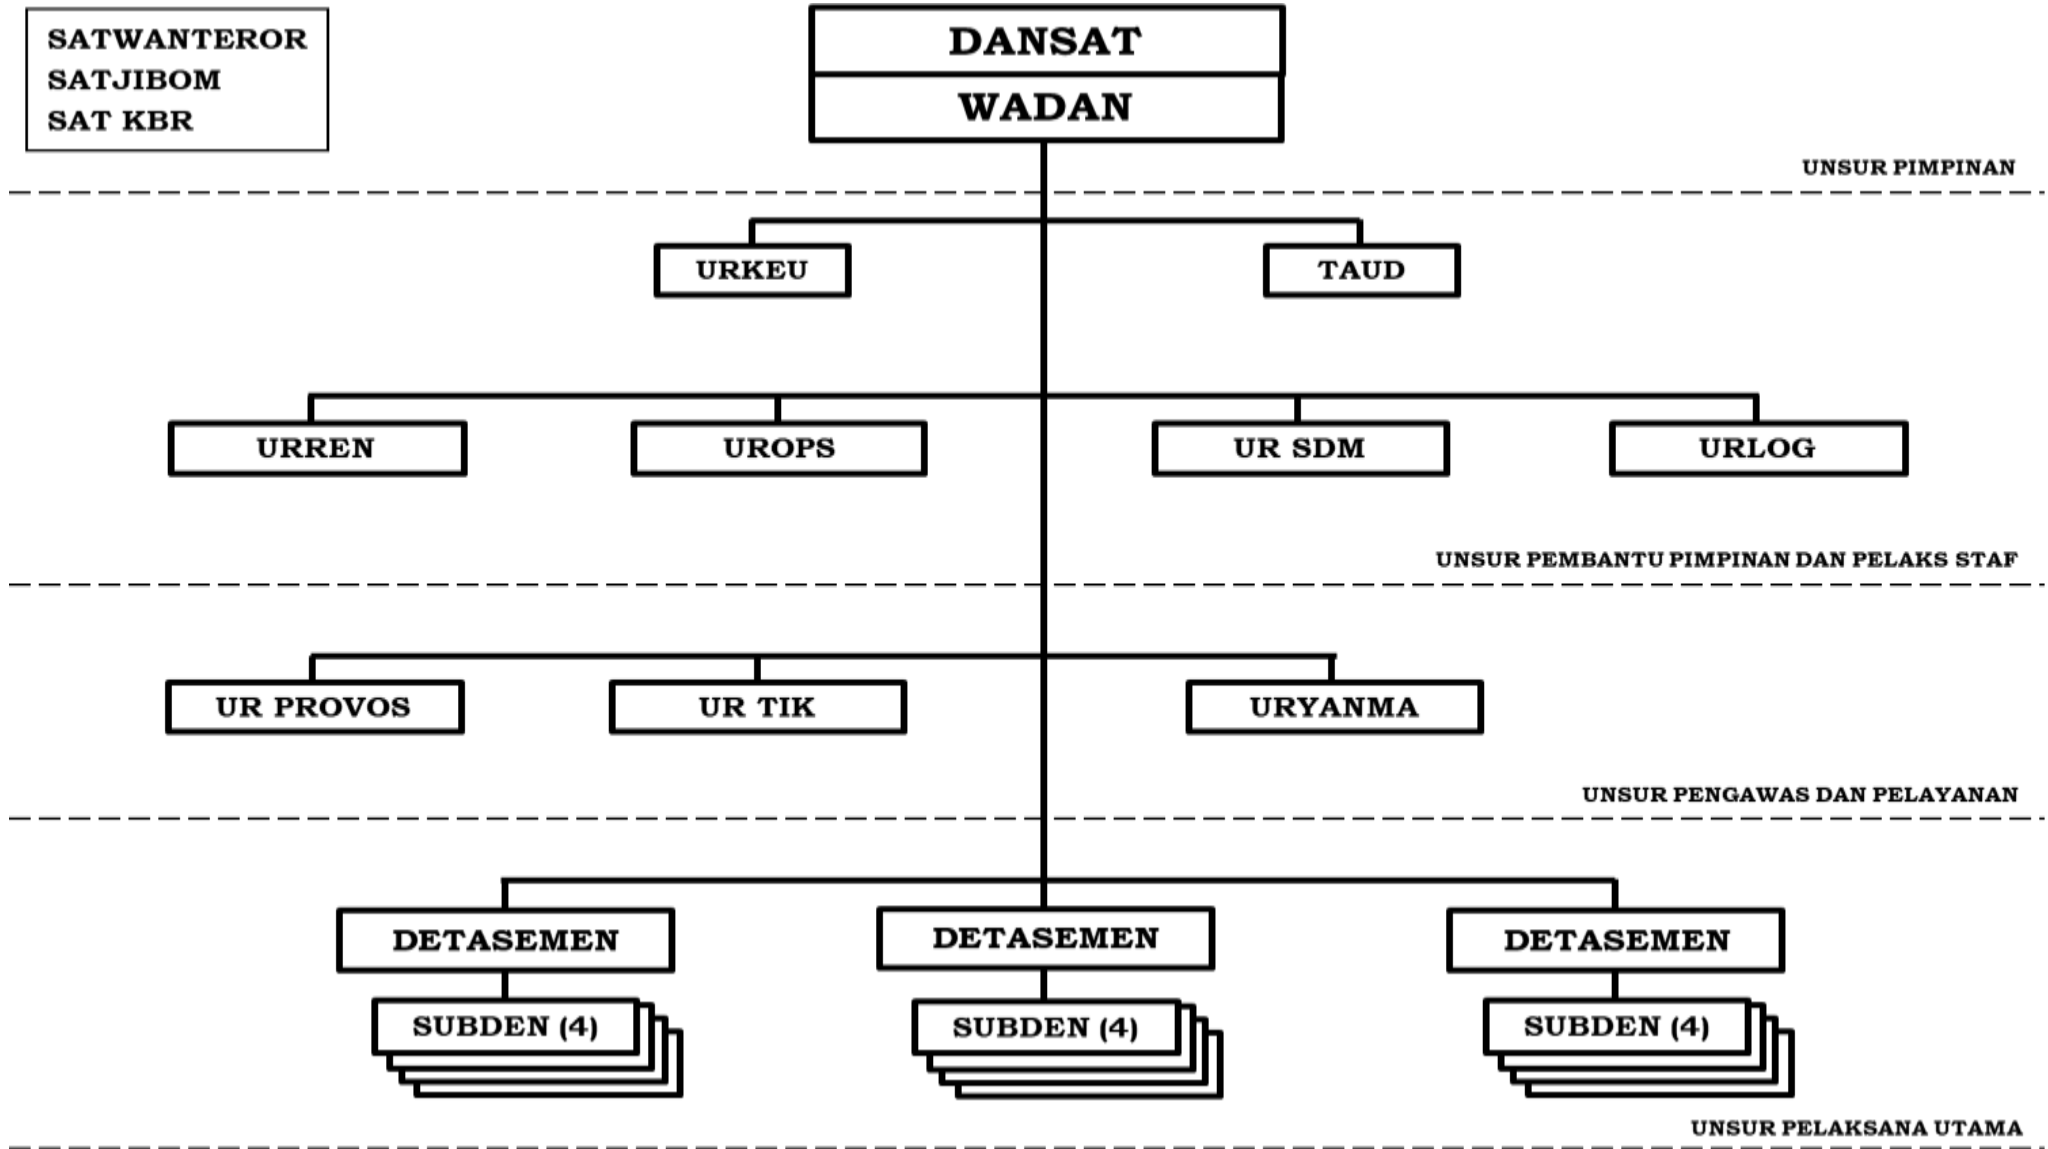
SATWANTEROR
SATJIBOM
SAT KBR

DANSAT
WADAN

UNSUR PIMPINAN

URKEU
TAUD

URREN
UROPS
UR SDM
URLOG

UNSUR PEMBANTU PIMPINAN DAN PELAKS STAF

UR PROVOS
UR TIK
URYANMA

UNSUR PENGAWAS DAN PELAYANAN

DETASEMEN
SUBDEN (4)
DETASEMEN
SUBDEN (4)
DETASEMEN
SUBDEN (4)

UNSUR PELAKSANA UTAMA